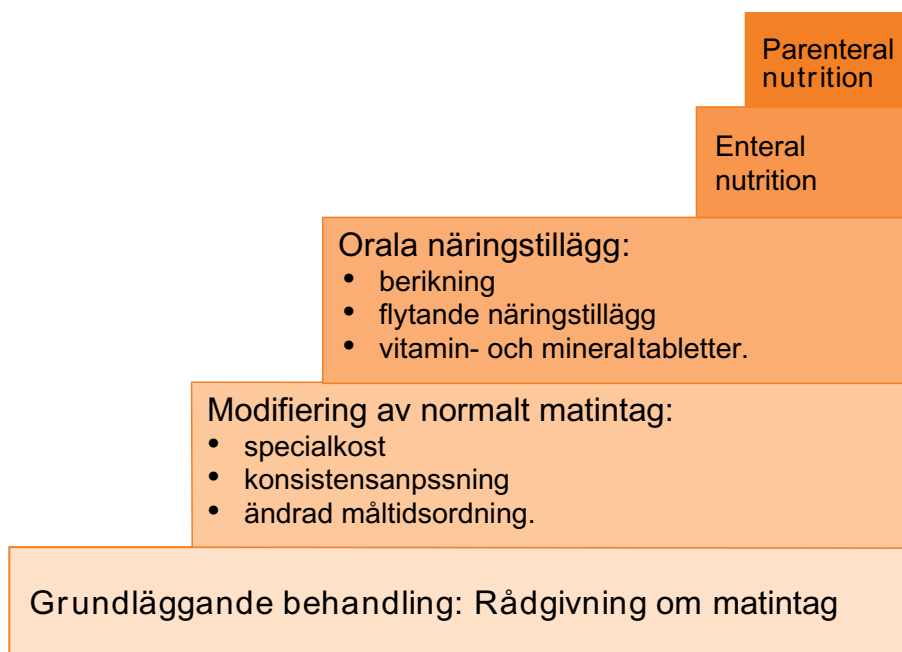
Parenteral nutrition

Enteral nutrition

Orala näringstillägg:
• berikning
• flytande näringstillägg
• vitamin- och mineraltabletter.

Modifiering av normalt matintag:
• specialkost
• konsistensanpssning
• ändrad måltidsordning.

Grundläggande behandling: Rådgivning om matintag